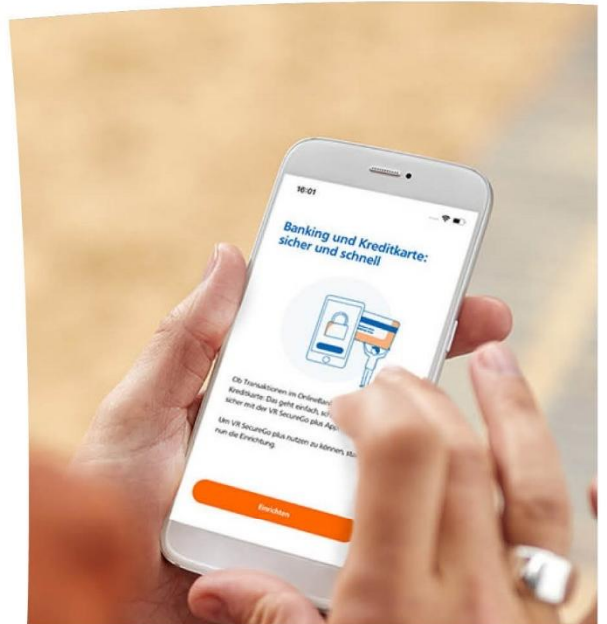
16:01

Banking und Kreditkarte: sicher und schnell

Ob Transaktionen im Onlineban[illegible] Kreditkarte: Das geht einfach, sc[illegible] sicher mit der VR SecureGo plus App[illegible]

Um VR SecureGo plus nutzen zu können, st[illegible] nun die Einrichtung.

Einrichten